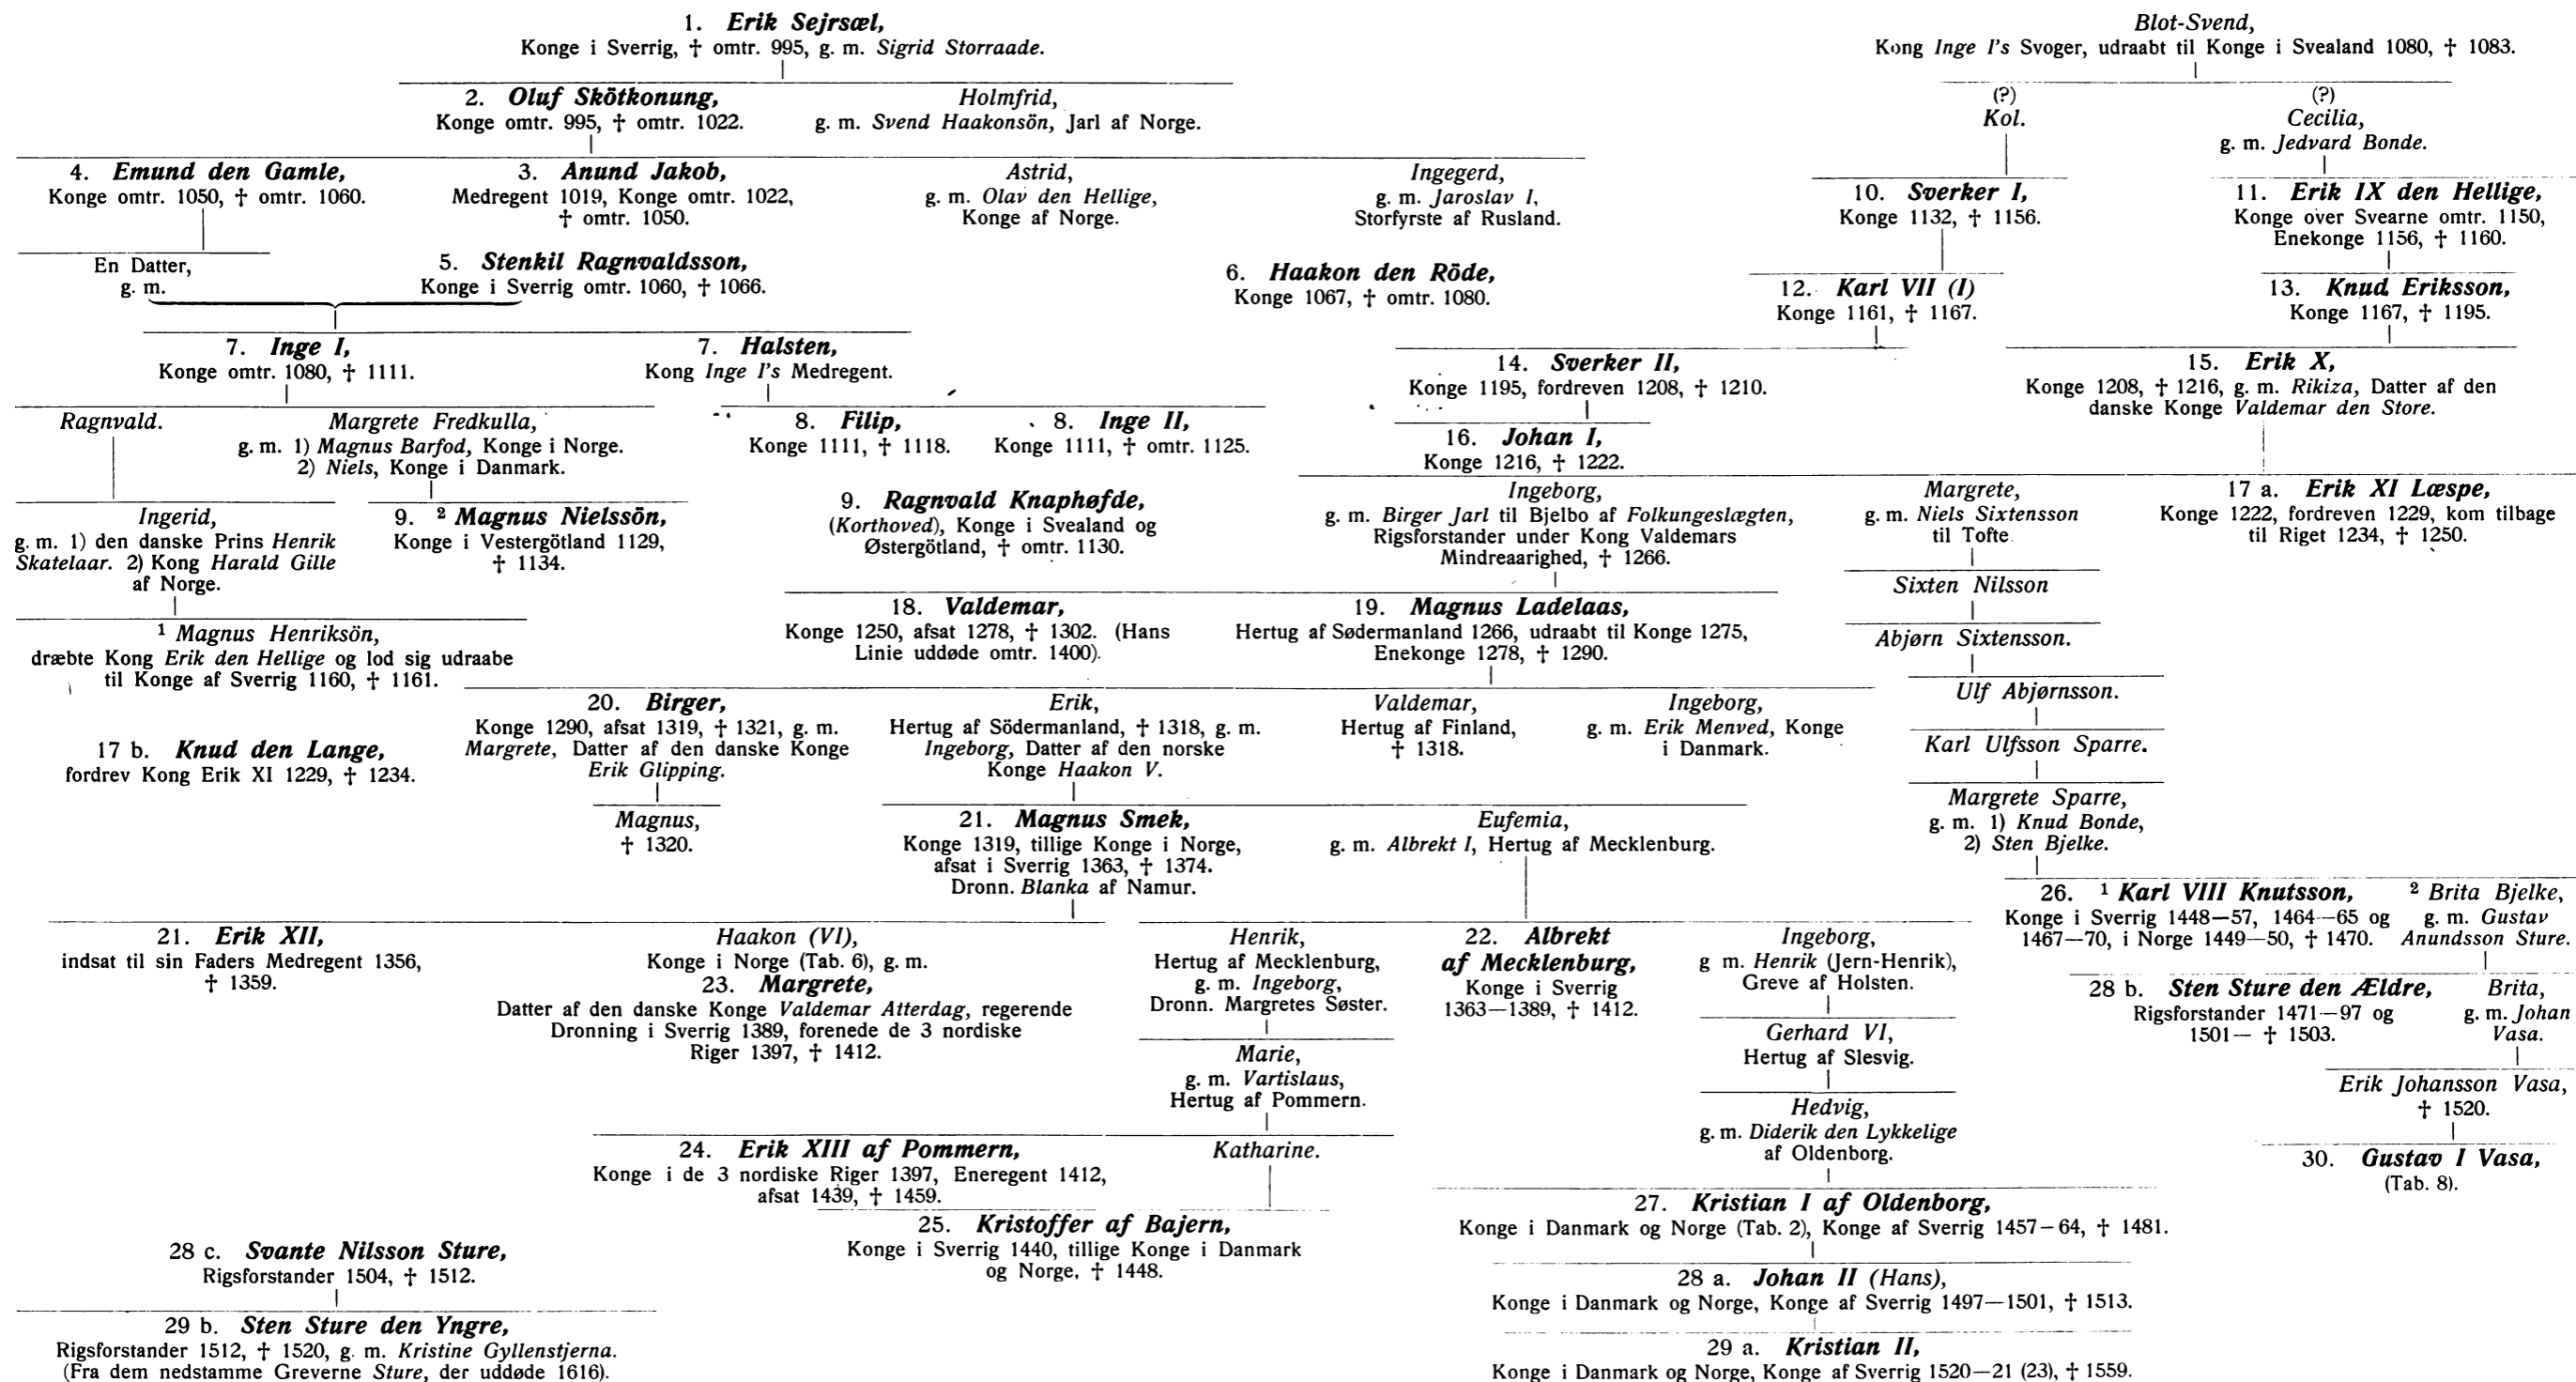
1. *Erik Sejrsæl,*
Konge i Sverrig, † omtr. 995, g. m. *Sigrid Storraade.*

2. *Oluf Skötkonung,*
Konge omtr. 995, † omtr. 1022.

*Holmfrid,*
g. m. *Svend Haakonsön,* Jarl af Norge.

4. *Emund den Gamle,*
Konge omtr. 1050, † omtr. 1060.

3. *Anund Jakob,*
Medregent 1019, Konge omtr. 1022, † omtr. 1050.

*Astrid,*
g. m. *Olav den Hellige,* Konge af Norge.

*Ingegerd,*
g. m. *Jaroslav I,* Storfyrste af Rusland.

En Datter, g. m.

5. *Stenkil Ragnvaldsson,*
Konge i Sverrig omtr. 1060, † 1066.

6. *Haakon den Röde,*
Konge 1067, † omtr. 1080.

7. *Inge I,*
Konge omtr. 1080, † 1111.

7. *Halsten,*
Kong *Inge I's* Medregent.

*Ragnvald.*

*Margrete Fredkulla,*
g. m. 1) *Magnus Barfod,* Konge i Norge. 2) *Niels,* Konge i Danmark.

8. *Filip,*
Konge 1111, † 1118.

8. *Inge II,*
Konge 1111, † omtr. 1125.

*Ingerid,*
g. m. 1) den danske Prins *Henrik Skatelaar.* 2) Kong *Harald Gille* af Norge.

9. ² *Magnus Nielssön,*
Konge i Vestergötland 1129, † 1134.

9. *Ragnvald Knaphøfde,*
(*Korthoved*), Konge i Svealand og Østergötland, † omtr. 1130.

¹ *Magnus Henriksön,*
dræbte Kong *Erik den Hellige* og lod sig udraabe til Konge af Sverrig 1160, † 1161.

17 b. *Knud den Lange,*
fordrev Kong Erik XI 1229, † 1234.

*Blot-Svend,*
Kong *Inge I's* Svoger, udraabt til Konge i Svealand 1080, † 1083.

(?)
*Kol.*

(?)
*Cecilia,*
g. m. *Jedvard Bonde.*

10. *Sverker I,*
Konge 1132, † 1156.

11. *Erik IX den Hellige,*
Konge over Svearne omtr. 1150, Enekonge 1156, † 1160.

12. *Karl VII (I)*
Konge 1161, † 1167.

13. *Knud Eriksson,*
Konge 1167, † 1195.

14. *Sverker II,*
Konge 1195, fordreven 1208, † 1210.

15. *Erik X,*
Konge 1208, † 1216, g. m. *Rikiza,* Datter af den danske Konge *Valdemar den Store.*

16. *Johan I,*
Konge 1216, † 1222.

*Ingeborg,*
g. m. *Birger Jarl* til Bjelbo af *Folkungeslægten,* Rigsforstander under Kong Valdemars Mindreaarighed, † 1266.

*Margrete,*
g. m. *Niels Sixtensson* til Tofte

17 a. *Erik XI Læspe,*
Konge 1222, fordreven 1229, kom tilbage til Riget 1234, † 1250.

*Sixten Nilsson*

*Abjørn Sixtensson.*

*Ulf Abjørnsson.*

*Karl Ulfsson Sparre.*

*Margrete Sparre,*
g. m. 1) *Knud Bonde,* 2) *Sten Bjelke.*

18. *Valdemar,*
Konge 1250, afsat 1278, † 1302. (Hans Linie uddøde omtr. 1400).

19. *Magnus Ladelaas,*
Hertug af Sødermanland 1266, udraabt til Konge 1275, Enekonge 1278, † 1290.

20. *Birger,*
Konge 1290, afsat 1319, † 1321, g. m. *Margrete,* Datter af den danske Konge *Erik Glipping.*

*Erik,*
Hertug af Södermanland, † 1318, g. m. *Ingeborg,* Datter af den norske Konge *Haakon V.*

*Valdemar,*
Hertug af Finland, † 1318.

*Ingeborg,*
g. m. *Erik Menved,* Konge i Danmark.

*Magnus,*
† 1320.

21. *Magnus Smek,*
Konge 1319, tillige Konge i Norge, afsat i Sverrig 1363, † 1374. Dronn. *Blanka* af Namur.

*Eufemia,*
g. m. *Albrekt I,* Hertug af Mecklenburg.

26. ¹ *Karl VIII Knutsson,*
Konge i Sverrig 1448—57, 1464—65 og 1467—70, i Norge 1449—50, † 1470.

² *Brita Bjelke,*
g. m. *Gustav Anundsson Sture.*

21. *Erik XII,*
indsat til sin Faders Medregent 1356, † 1359.

*Haakon (VI),*
Konge i Norge (Tab. 6), g. m.
23. *Margrete,*
Datter af den danske Konge *Valdemar Atterdag,* regerende Dronning i Sverrig 1389, forenede de 3 nordiske Riger 1397, † 1412.

*Henrik,*
Hertug af Mecklenburg, g. m. *Ingeborg,* Dronn. Margretes Søster.

22. *Albrekt af Mecklenburg,*
Konge i Sverrig 1363—1389, † 1412.

*Ingeborg,*
g. m. *Henrik* (Jern-Henrik), Greve af Holsten.

28 b. *Sten Sture den Ældre,*
Rigsforstander 1471—97 og 1501— † 1503.

*Brita,*
g. m. *Johan Vasa.*

*Marie,*
g. m. *Vartislaus,* Hertug af Pommern.

*Gerhard VI,*
Hertug af Slesvig.

*Erik Johansson Vasa,*
† 1520.

*Hedvig,*
g. m. *Diderik den Lykkelige* af Oldenborg.

30. *Gustav I Vasa,*
(Tab. 8).

24. *Erik XIII af Pommern,*
Konge i de 3 nordiske Riger 1397, Eneregent 1412, afsat 1439, † 1459.

*Katharine.*

25. *Kristoffer af Bajern,*
Konge i Sverrig 1440, tillige Konge i Danmark og Norge, † 1448.

27. *Kristian I af Oldenborg,*
Konge i Danmark og Norge (Tab. 2), Konge af Sverrig 1457–64, † 1481.

28 c. *Svante Nilsson Sture,*
Rigsforstander 1504, † 1512.

28 a. *Johan II (Hans),*
Konge i Danmark og Norge, Konge af Sverrig 1497—1501, † 1513.

29 b. *Sten Sture den Yngre,*
Rigsforstander 1512, † 1520, g. m. *Kristine Gyllenstjerna.* (Fra dem nedstamme Greverne *Sture,* der uddøde 1616).

29 a. *Kristian II,*
Konge i Danmark og Norge, Konge af Sverrig 1520—21 (23), † 1559.